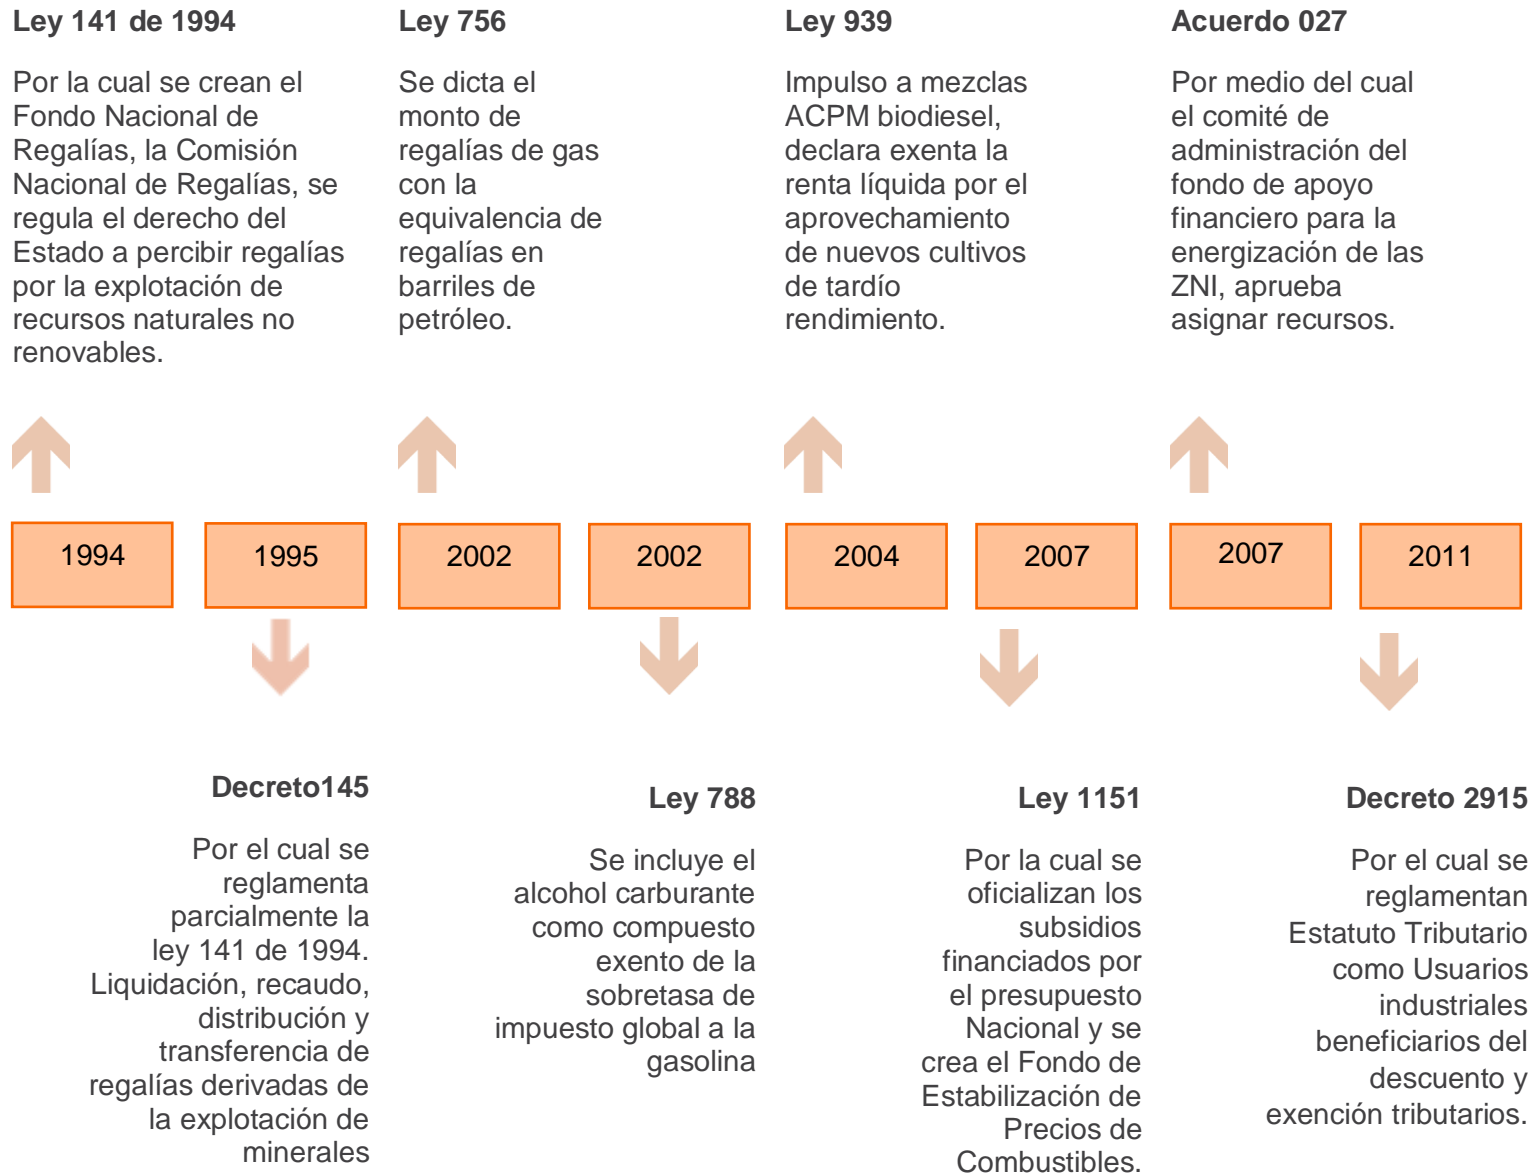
Ley 141 de 1994

Por la cual se crean el Fondo Nacional de Regalías, la Comisión Nacional de Regalías, se regula el derecho del Estado a percibir regalías por la explotación de recursos naturales no renovables.

Ley 756

Se dicta el monto de regalías de gas con la equivalencia de regalías en barriles de petróleo.

Ley 939

Impulso a mezclas ACPM biodiesel, declara exenta la renta líquida por el aprovechamiento de nuevos cultivos de tardío rendimiento.

Acuerdo 027

Por medio del cual el comité de administración del fondo de apoyo financiero para la energización de las ZNI, aprueba asignar recursos.

1994

1995

2002

2002

2004

2007

2007

2011

Decreto145

Por el cual se reglamenta parcialmente la ley 141 de 1994. Liquidación, recaudo, distribución y transferencia de regalías derivadas de la explotación de minerales

Ley 788

Se incluye el alcohol carburante como compuesto exento de la sobretasa de impuesto global a la gasolina

Ley 1151

Por la cual se oficializan los subsidios financiados por el presupuesto Nacional y se crea el Fondo de Estabilización de Precios de Combustibles.

Decreto 2915

Por el cual se reglamentan Estatuto Tributario como Usuarios industriales beneficiarios del descuento y exención tributarios.